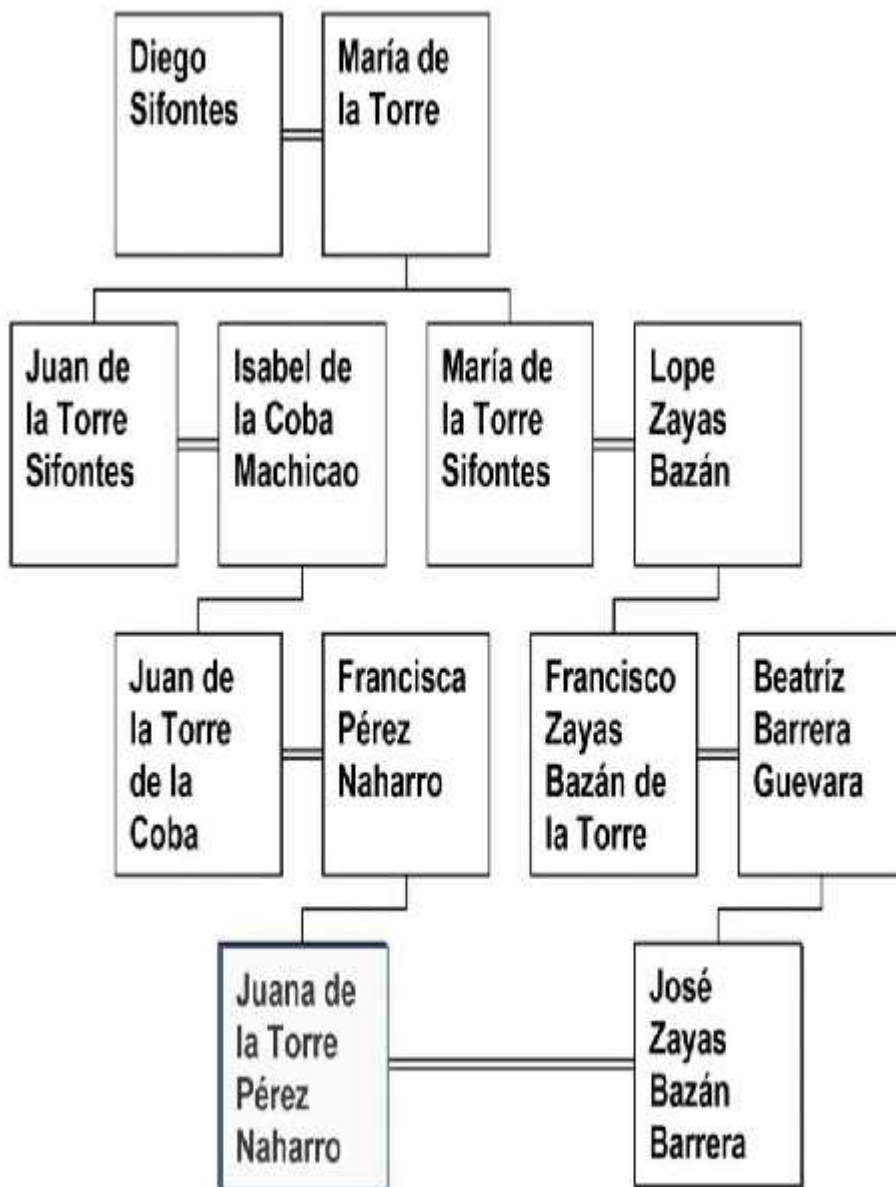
Diego Sifontes

María de la Torre

Juan de la Torre Sifontes

Isabel de la Coba Machicao

María de la Torre Sifontes

Lope Zayas Bazán

Juan de la Torre de la Coba

Francisca Pérez Naharro

Francisco Zayas Bazán de la Torre

Beatríz Barrera Guevara

Juana de la Torre Pérez Naharro

José Zayas Bazán Barrera